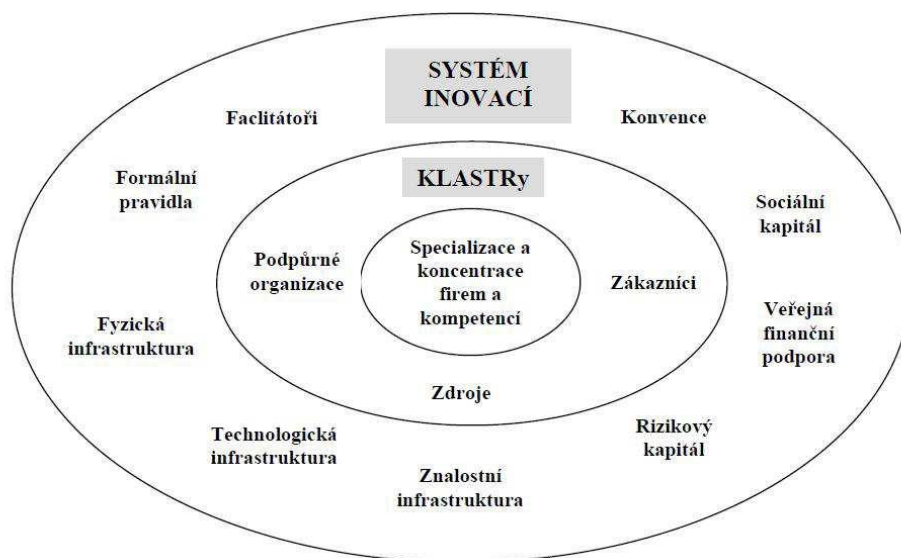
SYSTÉM INOVACÍ

Faclitátoři

Konvence

Formální pravidla

KLASTRy

Sociální kapitál

Podpůrné organizace

Specializace a koncentrace firem a kompetencí

Zákazníci

Veřejná finanční podpora

Fyzická infrastruktura

Zdroje

Technologická infrastruktura

Rizikový kapitál

Znalostní infrastruktura